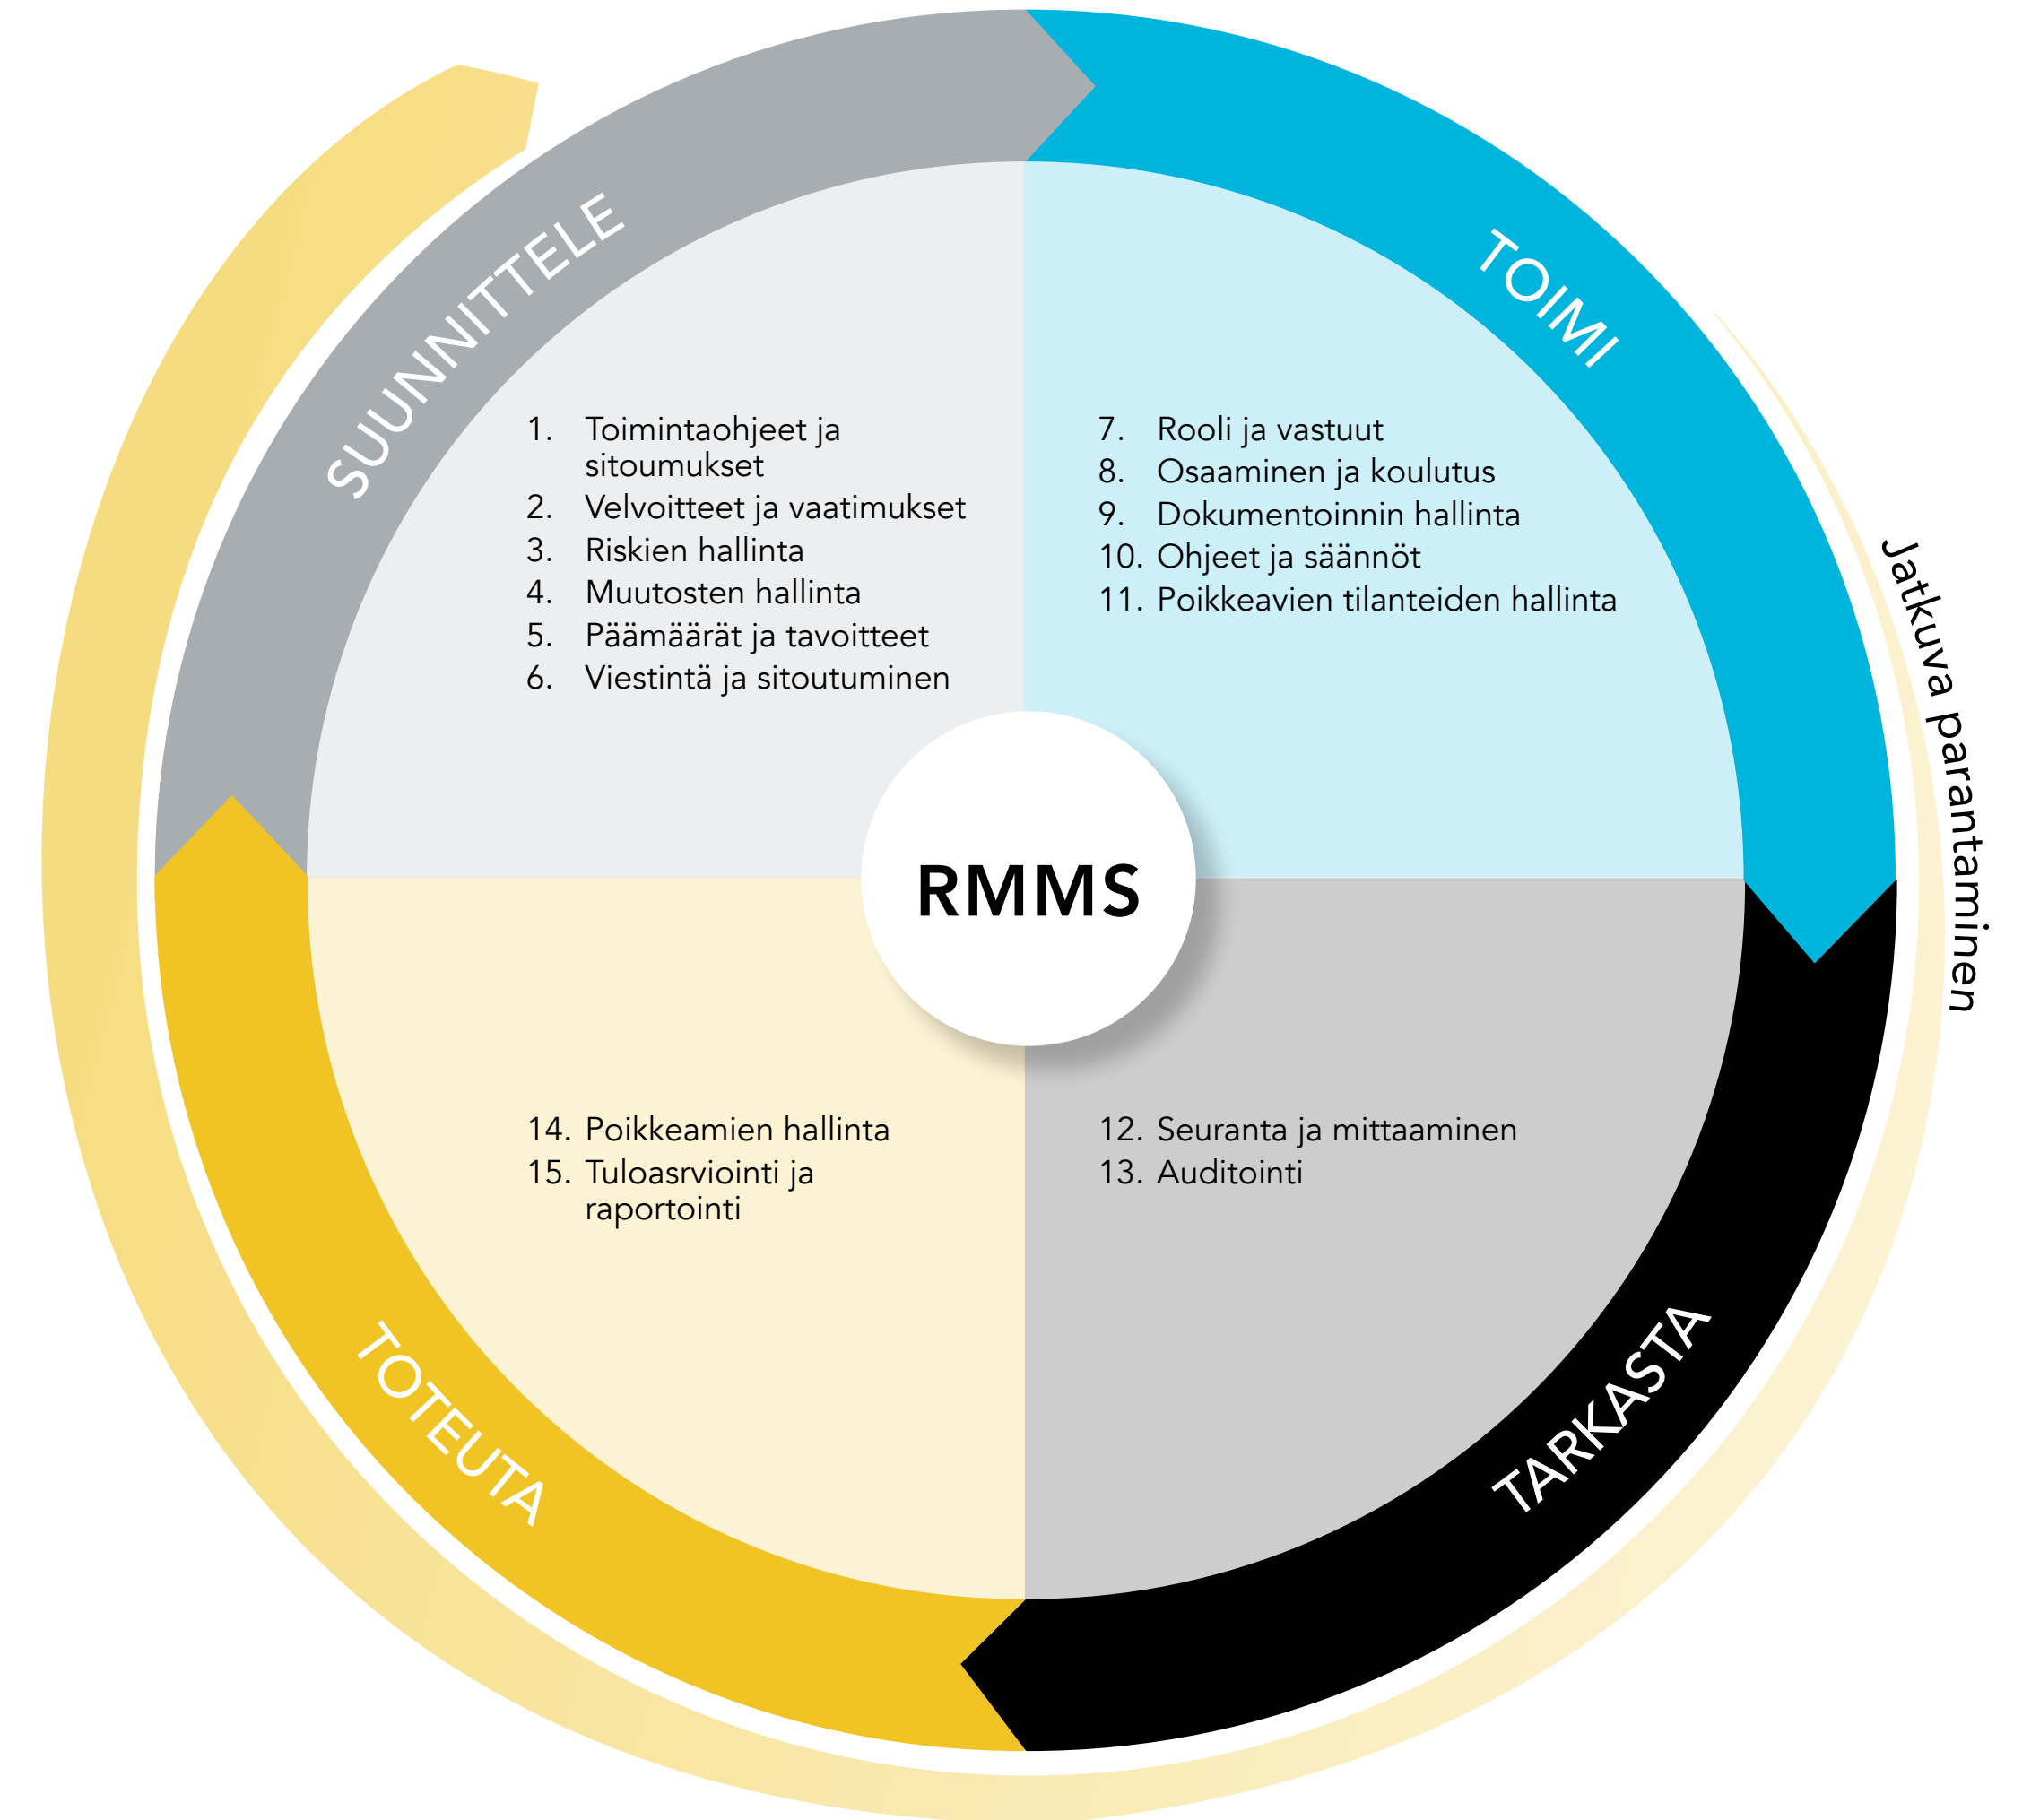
SUUNNITTELE

TOIMI

1. Toimintaohjeet ja sitoumukset
2. Velvoitteet ja vaatimukset
3. Riskien hallinta
4. Muutosten hallinta
5. Päämäärät ja tavoitteet
6. Viestintä ja sitoutuminen

7. Rooli ja vastuut
8. Osaaminen ja koulutus
9. Dokumentoinnin hallinta
10. Ohjeet ja säännöt
11. Poikkeavien tilanteiden hallinta

Jatkuva parantaminen

RMMS

14. Poikkeamien hallinta
15. Tuloasrviointi ja raportointi

12. Seuranta ja mittaaminen
13. Auditointi

TOTEUTA

TARKASTA